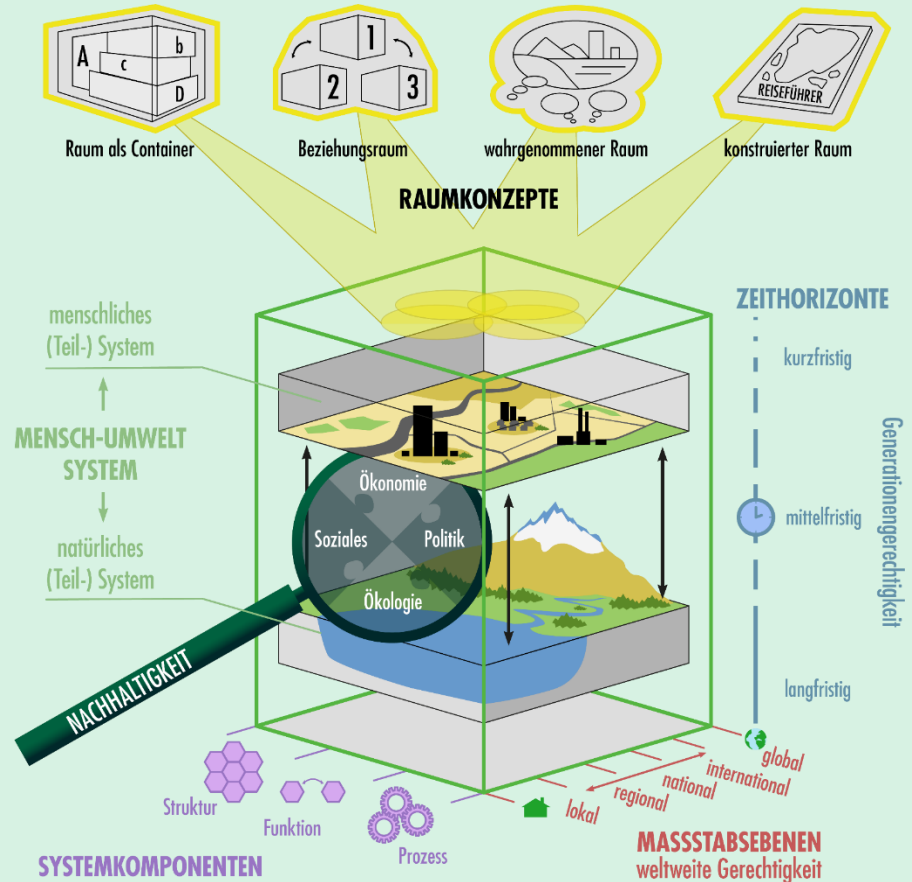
A
b
c
D

1
2
3

REISEFÜHRER

Raum als Container
Beziehungsraum
wahrgenommener Raum
konstruierter Raum

RAUMKONZEPTE

menschliches (Teil-) System

MENSCH-UMWELT SYSTEM

natürliches (Teil-) System

Ökonomie
Soziales
Politik
Ökologie

NACHHALTIGKEIT

ZEITHORIZONTE
kurzfristig
mittelfristig
langfristig

Generationengerechtigkeit

global
international
national
regional
lokal

MASSSTABSEBENEN
weltweite Gerechtigkeit

Struktur
Funktion
Prozess

SYSTEMKOMPONENTEN